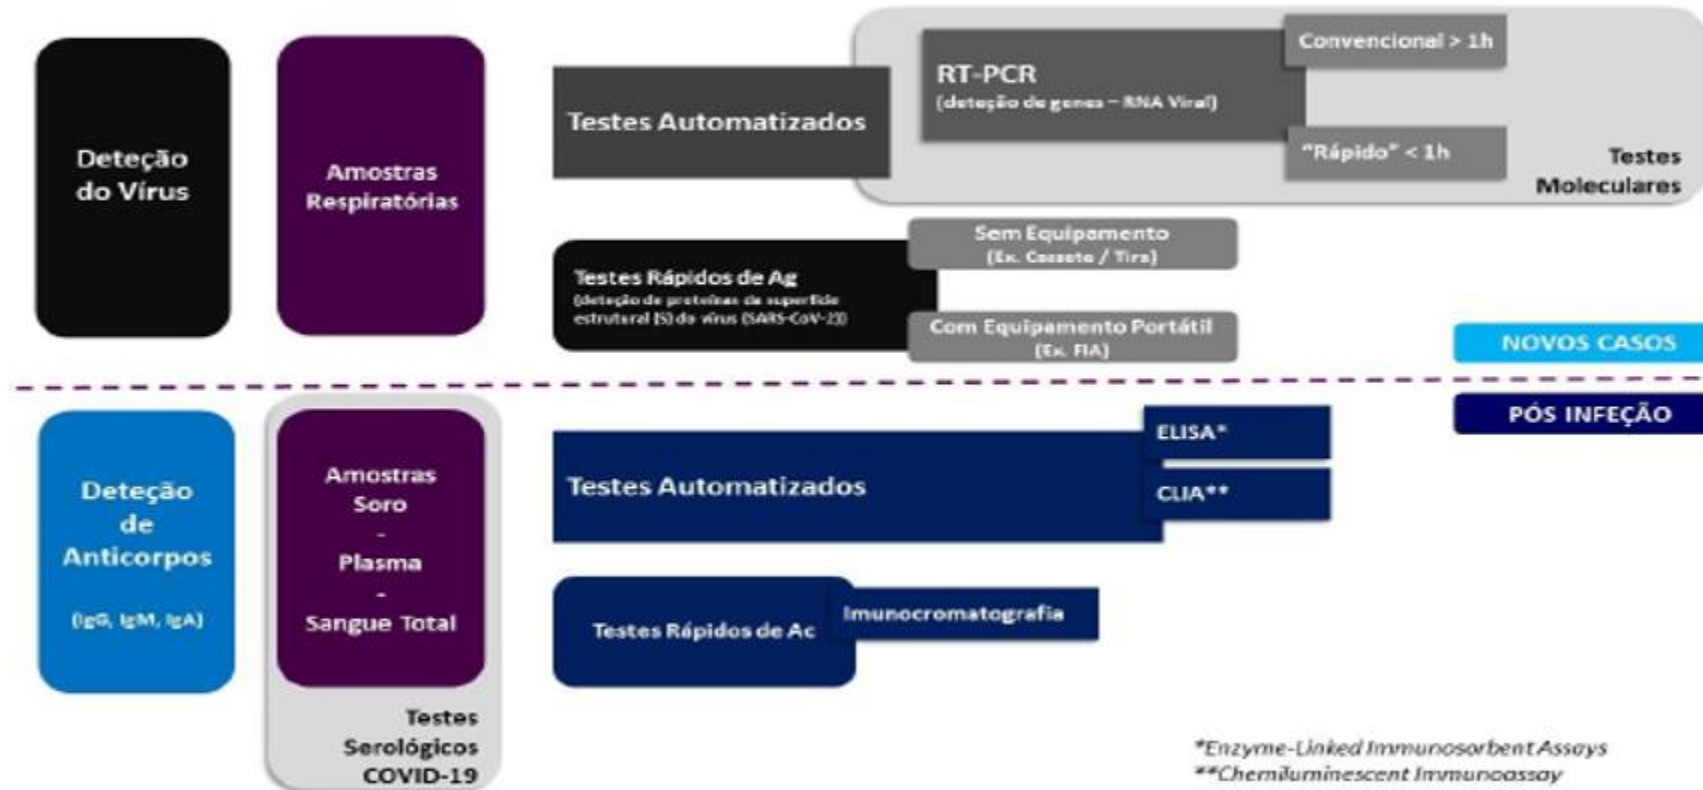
Deteção do Vírus

Amostras Respiratórias

Testes Automatizados

RT-PCR
(deteção de genes – RNA Viral)

Convencional > 1h

"Rápido" < 1h

Testes Moleculares

Testes Rápidos de Ag
(deteção de proteínas de superfície estrutural (S) do vírus (SARS-CoV-2))

Sem Equipamento
(Ex. Cassete / Tira)

Com Equipamento Portátil
(Ex. FIA)

NOVOS CASOS

PÓS INFEÇÃO

Deteção de Anticorpos
(IgG, IgM, IgA)

Amostras Soro
-
Plasma
-
Sangue Total

Testes Serológicos COVID-19

Testes Automatizados

ELISA*

CLIA**

Testes Rápidos de Ac

Imunocromatografia

*Enzyme-Linked Immunosorbent Assays
**Chemiluminescent Immunoassay